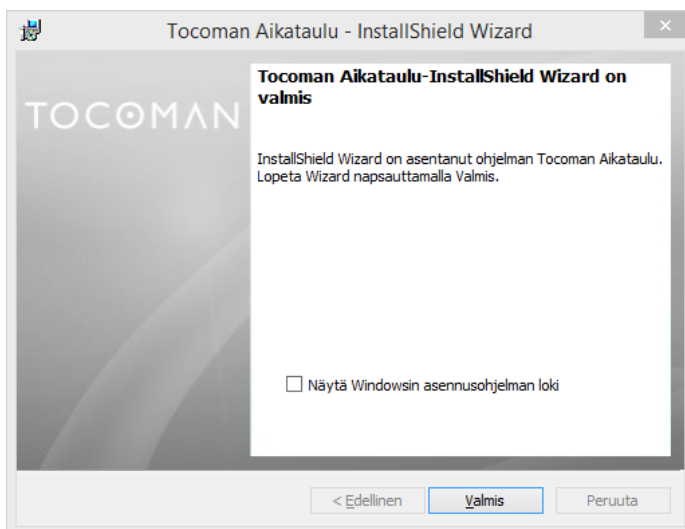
Tocoman Aikataulu - InstallShield Wizard

TOCOMAN

Tocoman Aikataulu-InstallShield Wizard on valmis

InstallShield Wizard on asentanut ohjelman Tocoman Aikataulu. Lopeta Wizard napsauttamalla Valmis.

Näytä Windowsin asennusohjelman loki

< Edellinen | Valmis | Peruuta